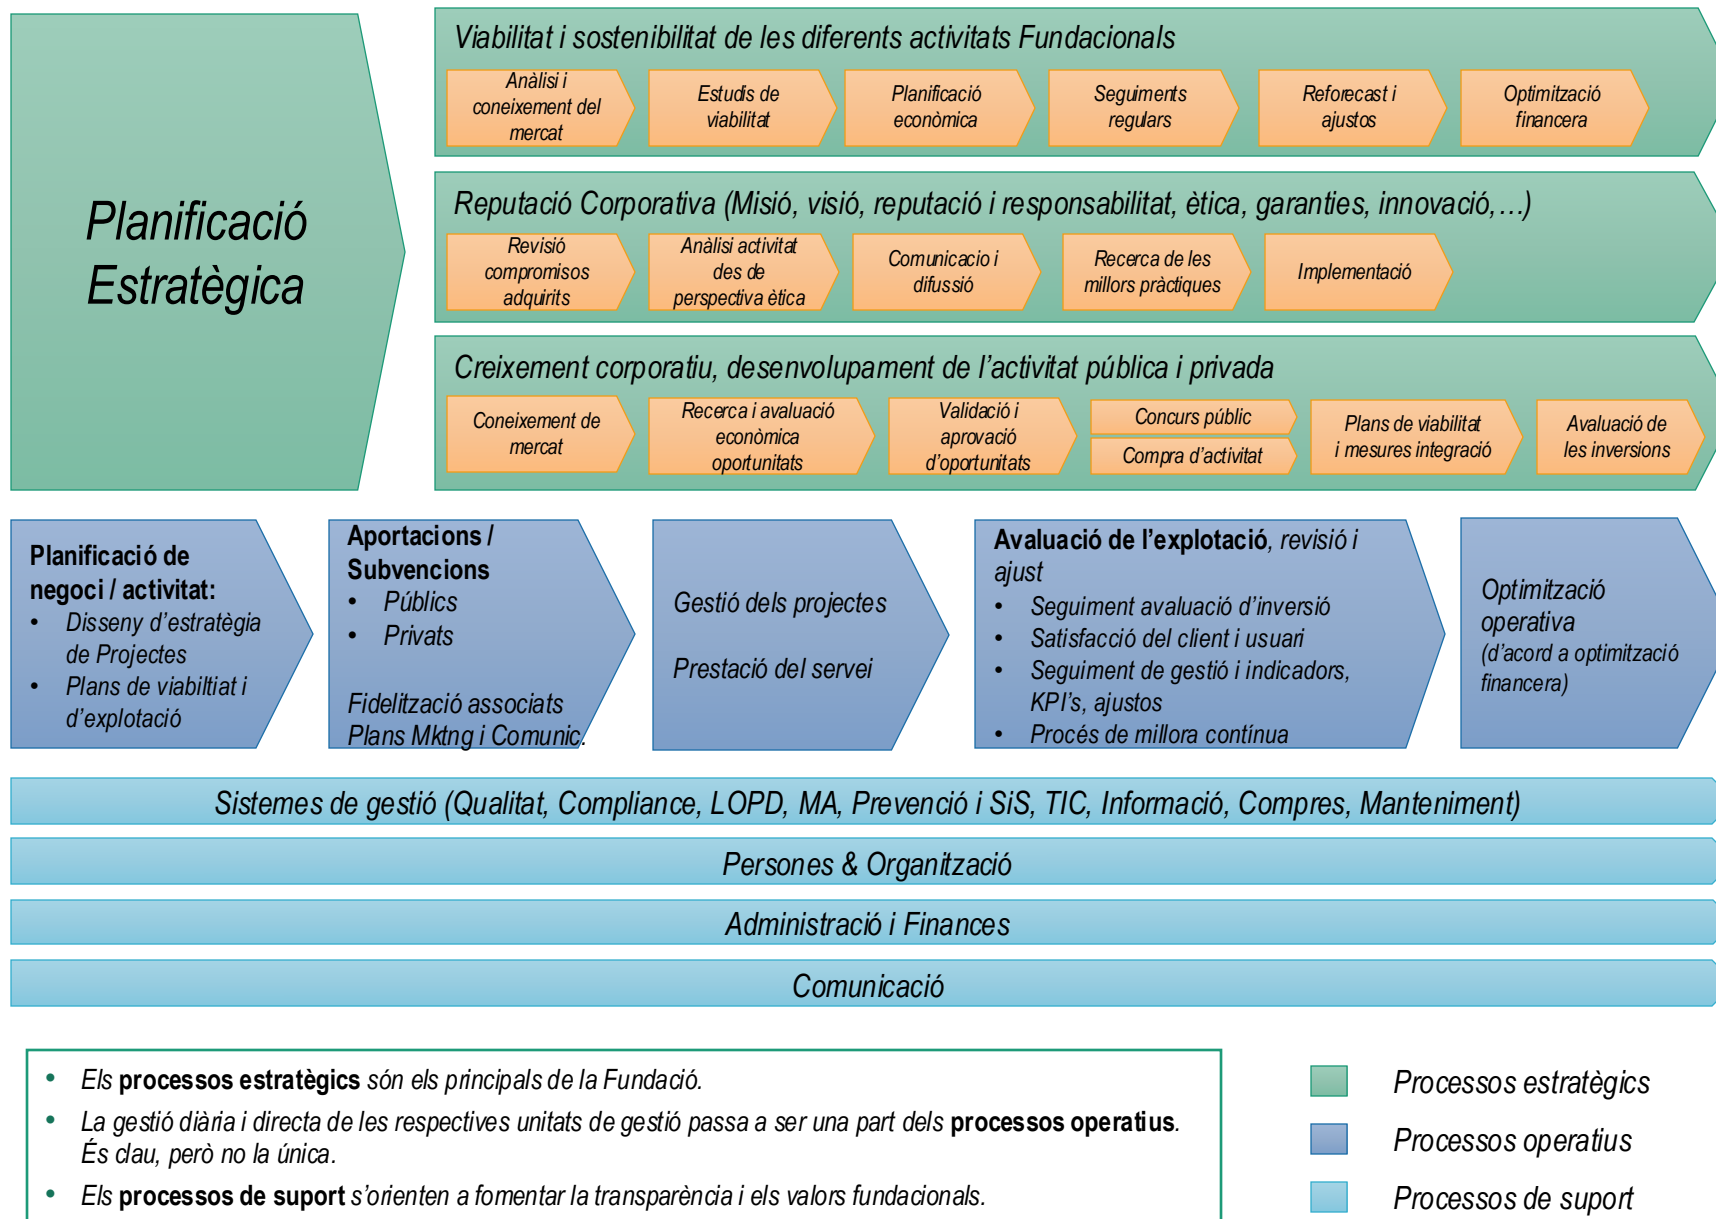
Planificació Estratègica

Viabilitat i sostenibilitat de les diferents activitats Fundacionals

Anàlisi i coneixement del mercat

Estudis de viabilitat

Planificació econòmica

Seguiments regulars

Reforecast i ajustos

Optimització financera

Reputació Corporativa (Misió, visió, reputació i responsabilitat, ètica, garanties, innovació, ...)

Revisió compromisos adquirits

Anàlisi activitat des de perspectiva ètica

Comunicacio i difussió

Recerca de les millors pràctiques

Implementació

Creixement corporatiu, desenvolupament de l'activitat pública i privada

Coneixement de mercat

Recerca i avaluació econòmica oportunitats

Validació i aprovació d'oportunitats

Concurs públic

Compra d'activitat

Plans de viabilitat i mesures integració

Avaluació de les inversions

Planificació de negoci / activitat:
• Disseny d'estratègia de Projectes
• Plans de viabiltiat i d'explotació

Aportacions / Subvencions
• Públics
• Privats

Fidelització associats
Plans Mktng i Comunic.

Gestió dels projectes

Prestació del servei

Avaluació de l'explotació, revisió i ajust
• Seguiment avaluació d'inversió
• Satisfacció del client i usuari
• Seguiment de gestió i indicadors, KPI's, ajustos
• Procés de millora contínua

Optimització operativa (d'acord a optimització financera)

Sistemes de gestió (Qualitat, Compliance, LOPD, MA, Prevenció i SiS, TIC, Informació, Compres, Manteniment)

Persones & Organització

Administració i Finances

Comunicació

• Els processos estratègics són els principals de la Fundació.
• La gestió diària i directa de les respectives unitats de gestió passa a ser una part dels processos operatius. És clau, però no la única.
• Els processos de suport s'orienten a fomentar la transparència i els valors fundacionals.

Processos estratègics
Processos operatius
Processos de suport